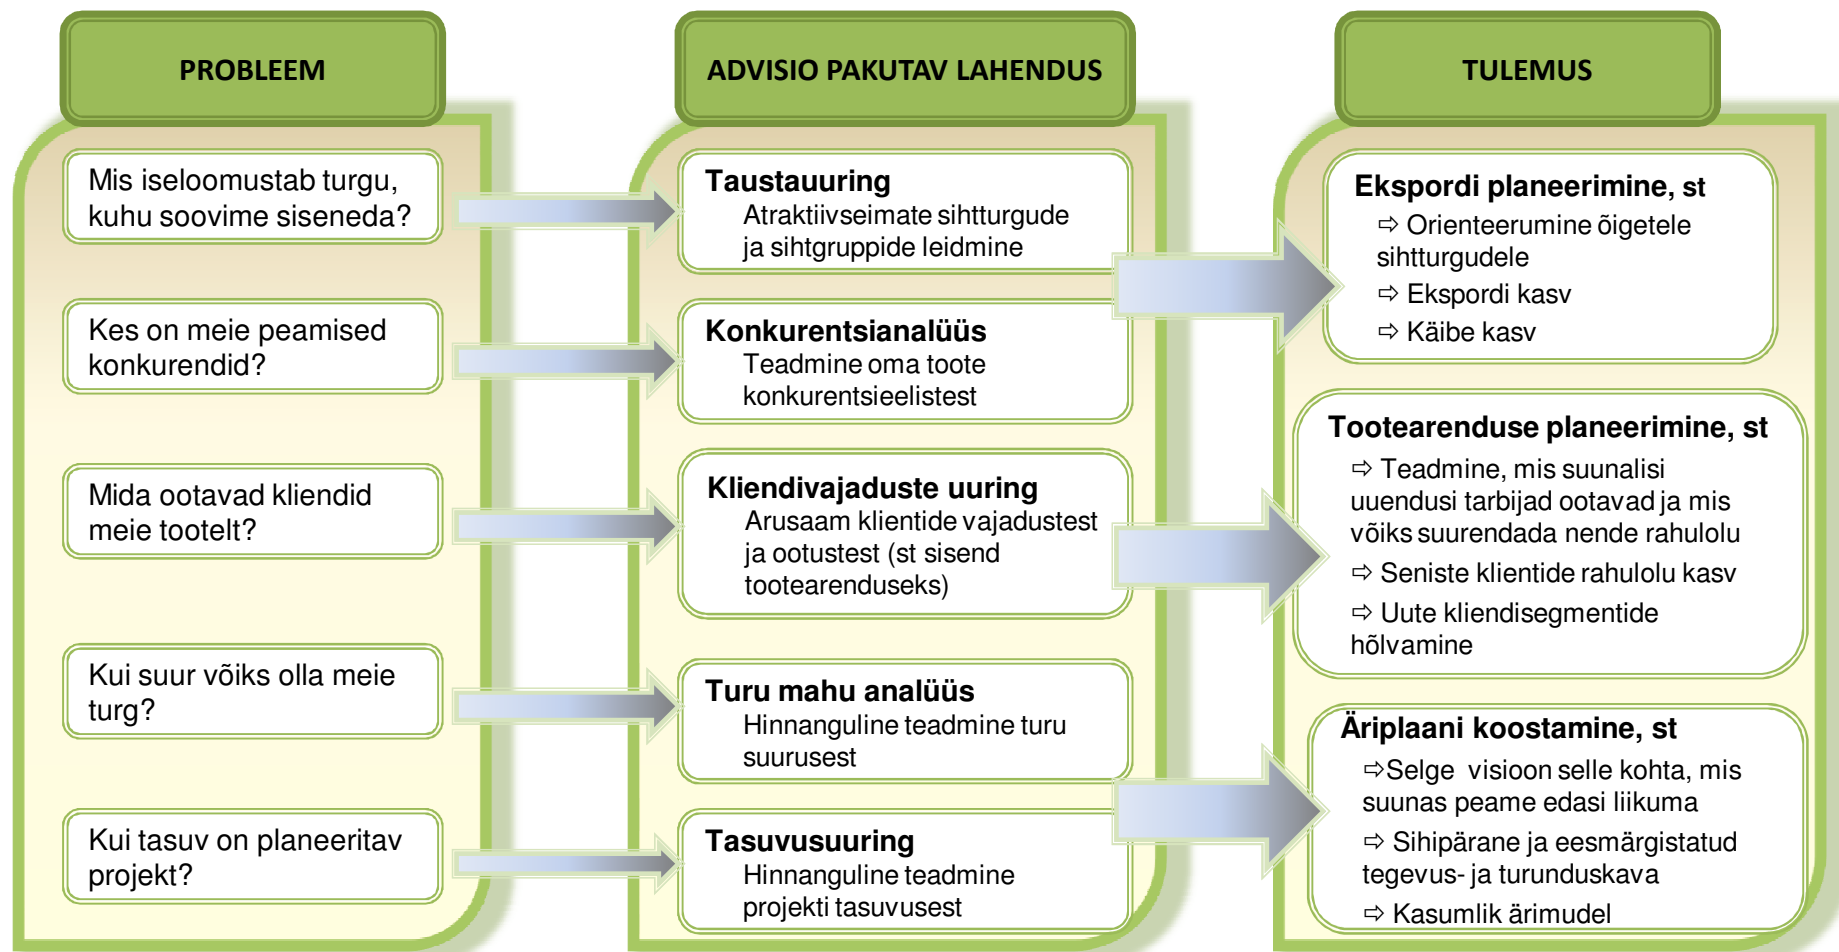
PROBLEEM

Mis iseloomustab turgu, kuhu soovime siseneda?

Kes on meie peamised konkurendid?

Mida ootavad kliendid meie tootelt?

Kui suur võiks olla meie turg?

Kui tasuv on planeeritav projekt?

ADVISIO PAKUTAV LAHENDUS

Taustauuring
Atraktiivseimate sihtturgude ja sihtgruppide leidmine

Konkurentsianalüüs
Teadmine oma toote konkurentsieelistest

Kliendivajaduste uuring
Arusaam klientide vajadustest ja ootustest (st sisend tootearenduseks)

Turu mahu analüüs
Hinnanguline teadmine turu suurusest

Tasuvusuuring
Hinnanguline teadmine projekti tasuvusest

TULEMUS

Ekspordi planeerimine, st
⇨ Orienteerumine õigetele sihtturgudele
⇨ Ekspordi kasv
⇨ Käibe kasv

Tootearenduse planeerimine, st
⇨ Teadmine, mis suunalisi uuendusi tarbijad ootavad ja mis võiks suurendada nende rahulolu
⇨ Seniste klientide rahulolu kasv
⇨ Uute kliendisegmentide hõlvamine

Äriplaani koostamine, st
⇨Selge visioon selle kohta, mis suunas peame edasi liikuma
⇨ Sihipärane ja eesmärgistatud tegevus- ja turunduskava
⇨ Kasumlik ärimudel